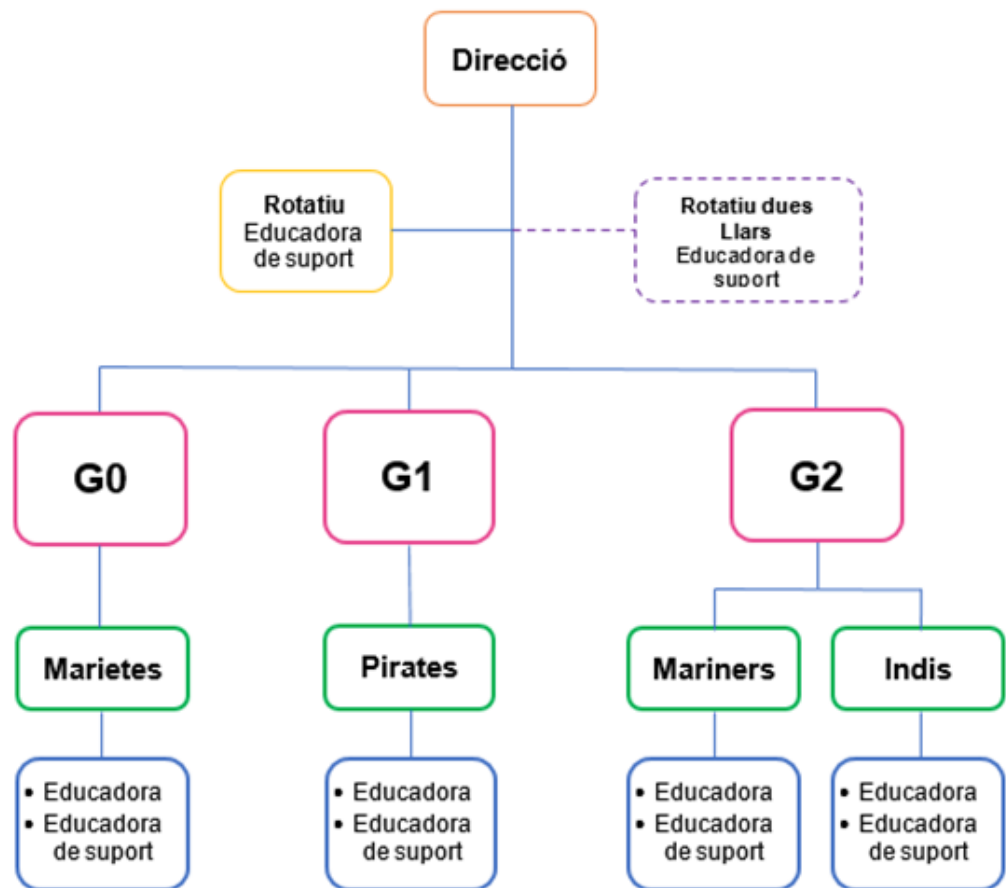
Direcció

Rotatiu
Educadora de suport

Rotatiu dues Llars
Educadora de suport

G0

G1

G2

Marietes

Pirates

Mariners

Indis

• Educadora
• Educadora de suport

• Educadora
• Educadora de suport

• Educadora
• Educadora de suport

• Educadora
• Educadora de suport